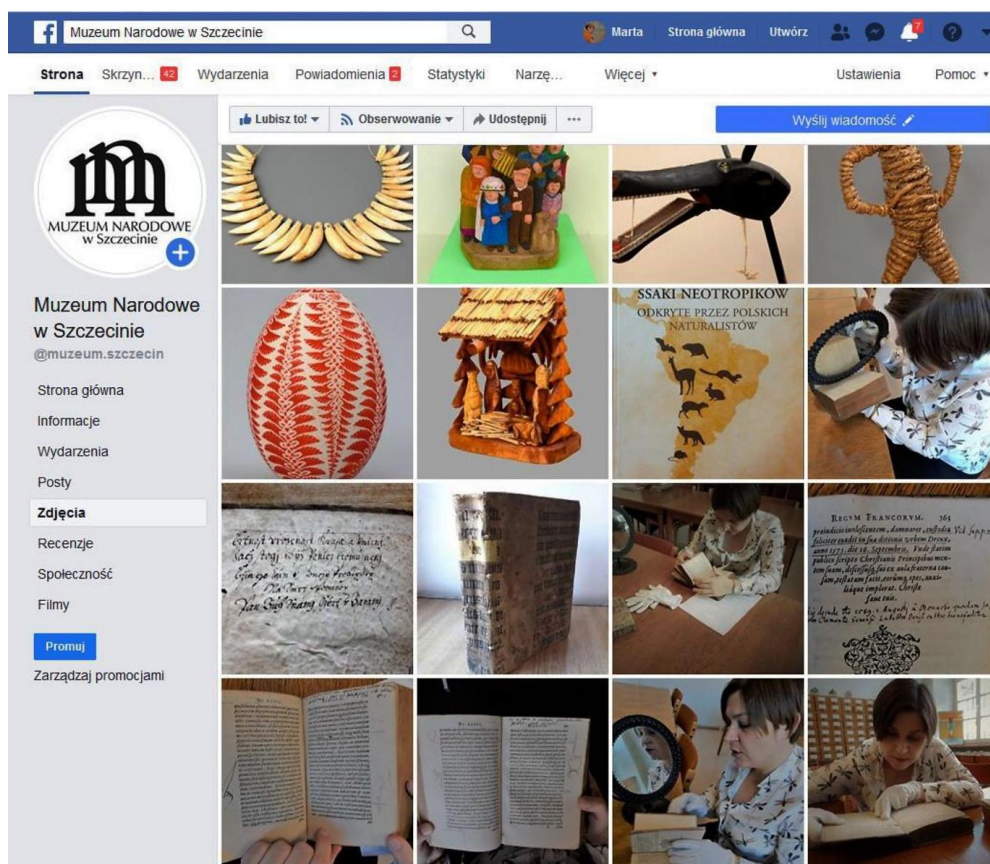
Muzeum Narodowe w Szczecinie

Marta Strona główna Utwórz 7

Strona Skrzyn... 42 Wydarzenia Powiadomienia 2 Statystyki Narzę... Więcej ▾ Ustawienia Pomoc ▾

Lubisz to! ▾ Obserwowanie ▾ Udostępnij ··· Wyślij wiadomość

MUZEUM NARODOWE w Szczecinie

Muzeum Narodowe w Szczecinie
@muzeum.szczecin

Strona główna
Informacje
Wydarzenia
Posty
Zdjęcia
Recenzje
Społeczność
Filmy

Promuj
Zarządzaj promocjami

SSAKI NEOTROPIKÓW
ODKRYTE PRZEZ POLSKICH NATURALISTÓW

REGVM FRANCORVM. 265
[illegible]